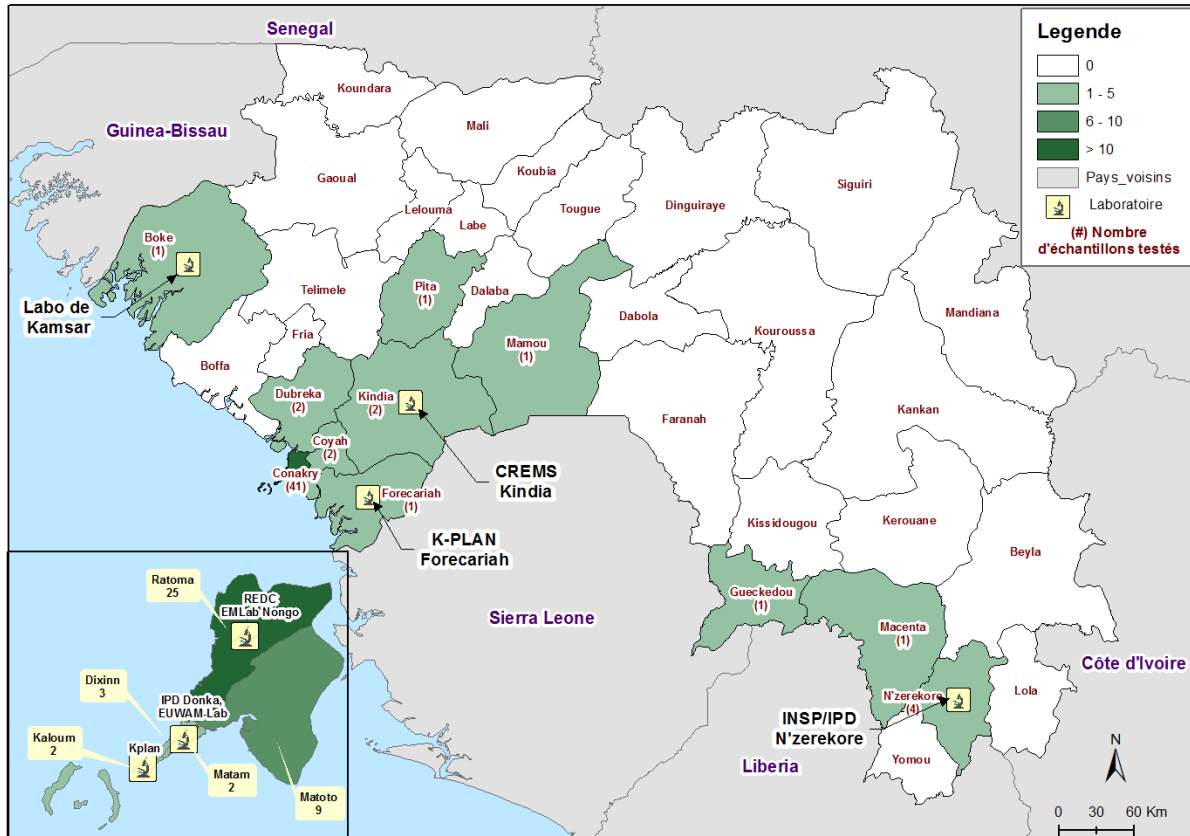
Senegal

Guinea-Bissau

Legende
0
1 - 5
6 - 10
> 10
Pays_voisins
Laboratoire
(#) Nombre d'échantillons testés

Koundara
Mali
Koubia
Gaoual
Lelouma
Labe
Tougue
Dinguiraye
Siguiri
Boke (1)
Labo de Kamsar
Telimele
Pita (1)
Dalaba
Mamou (1)
Dabola
Mandiana
Fria
Boffa
Kouroussa
Dubreka (2)
Kindia (2)
Coyah (2)
Conakry (41)
Forecariah (1)
CREMS Kindia
K-PLAN Forecariah
Faranah
Kankan
Kissidougou
Kerouane
Beyla
Sierra Leone
Gueckedou (1)
Macenta (1)
N'zerekore (4)
INSP/IPD N'zerekore
Lola
Côte d'Ivoire
Yomou
Liberia

Ratoma 25
REDC EMLab Nongo
Dixinn 3
IPD Donka, EUWAM Lab
Kaloum 2
Kplan
Matam 2
Matoto 9

N
0 30 60 Km